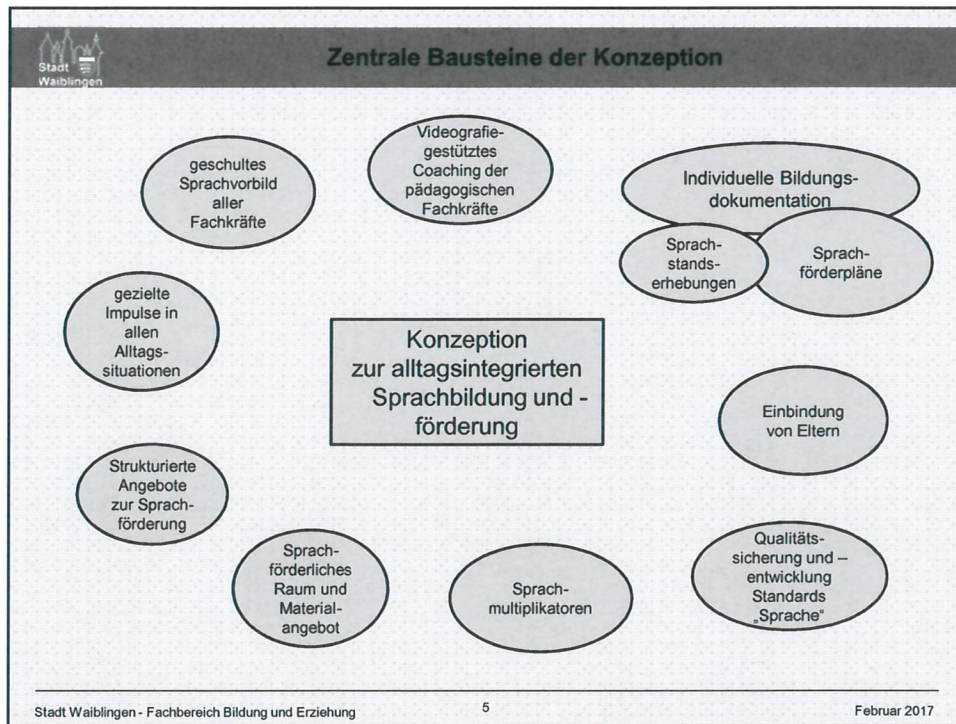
Stadt Waiblingen

Zentrale Bausteine der Konzeption

geschultes Sprachvorbild aller Fachkräfte

Videografie-gestütztes Coaching der pädagogischen Fachkräfte

Individuelle Bildungs-dokumentation

Sprach-stands-erhebungen

Sprach-förderpläne

gezielte Impulse in allen Alltags-situationen

Konzeption zur alltagsintegrierten Sprachbildung und -förderung

Einbindung von Eltern

Strukturierte Angebote zur Sprach-förderung

Sprach-förderliches Raum und Material-angebot

Sprach-multiplikatoren

Qualitäts-sicherung und –entwicklung Standards „Sprache"

Stadt Waiblingen - Fachbereich Bildung und Erziehung

5

Februar 2017